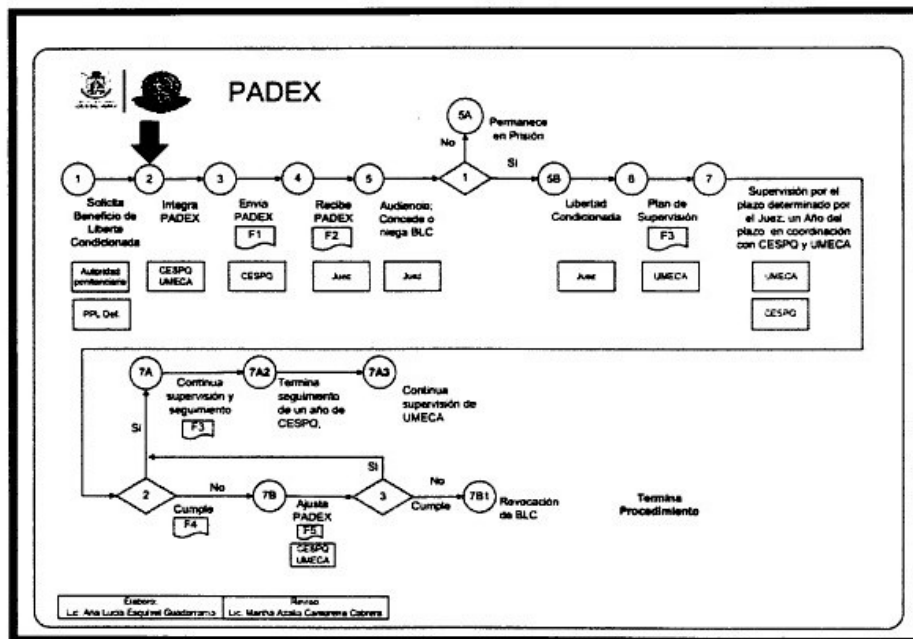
PADEX

5A
Permanece en Prisión

No

1

Si

1
Solicita Beneficio de Liberta Condicionada

2
Integra PADEX

3
Envía PADEX
F1

4
Recibe PADEX
F2

5
Audiencia: Concede o niega BLC

5B
Libertad Condicionada

6
Plan de Supervisión
F3

7
Supervisión por el plazo determinado por el Juez, un Año del plazo en coordinación con CESPO y UMECA

Autoridad penitenciaria

PPL Del.

CESPO UMECA

CESPO

Juez

Juez

Juez

UMECA

UMECA

CESPO

7A
Continua supervisión y seguimento
F3

7A2
Termina seguimiento de un año de CESPO.

7A3
Continua supervisión de UMECA

Si

2
Cumple
F4

No

7B
Ajusta PADEX
F5
CESPO UMECA

Si

3
No
Cumple

7B1
Revocación de BLC

Termina Procedimiento

Elaboro:
Lic. Ana Lucia Esquivel Guadarrama

Reviso:
Lic. Martha Azalia Carmona Cabrera